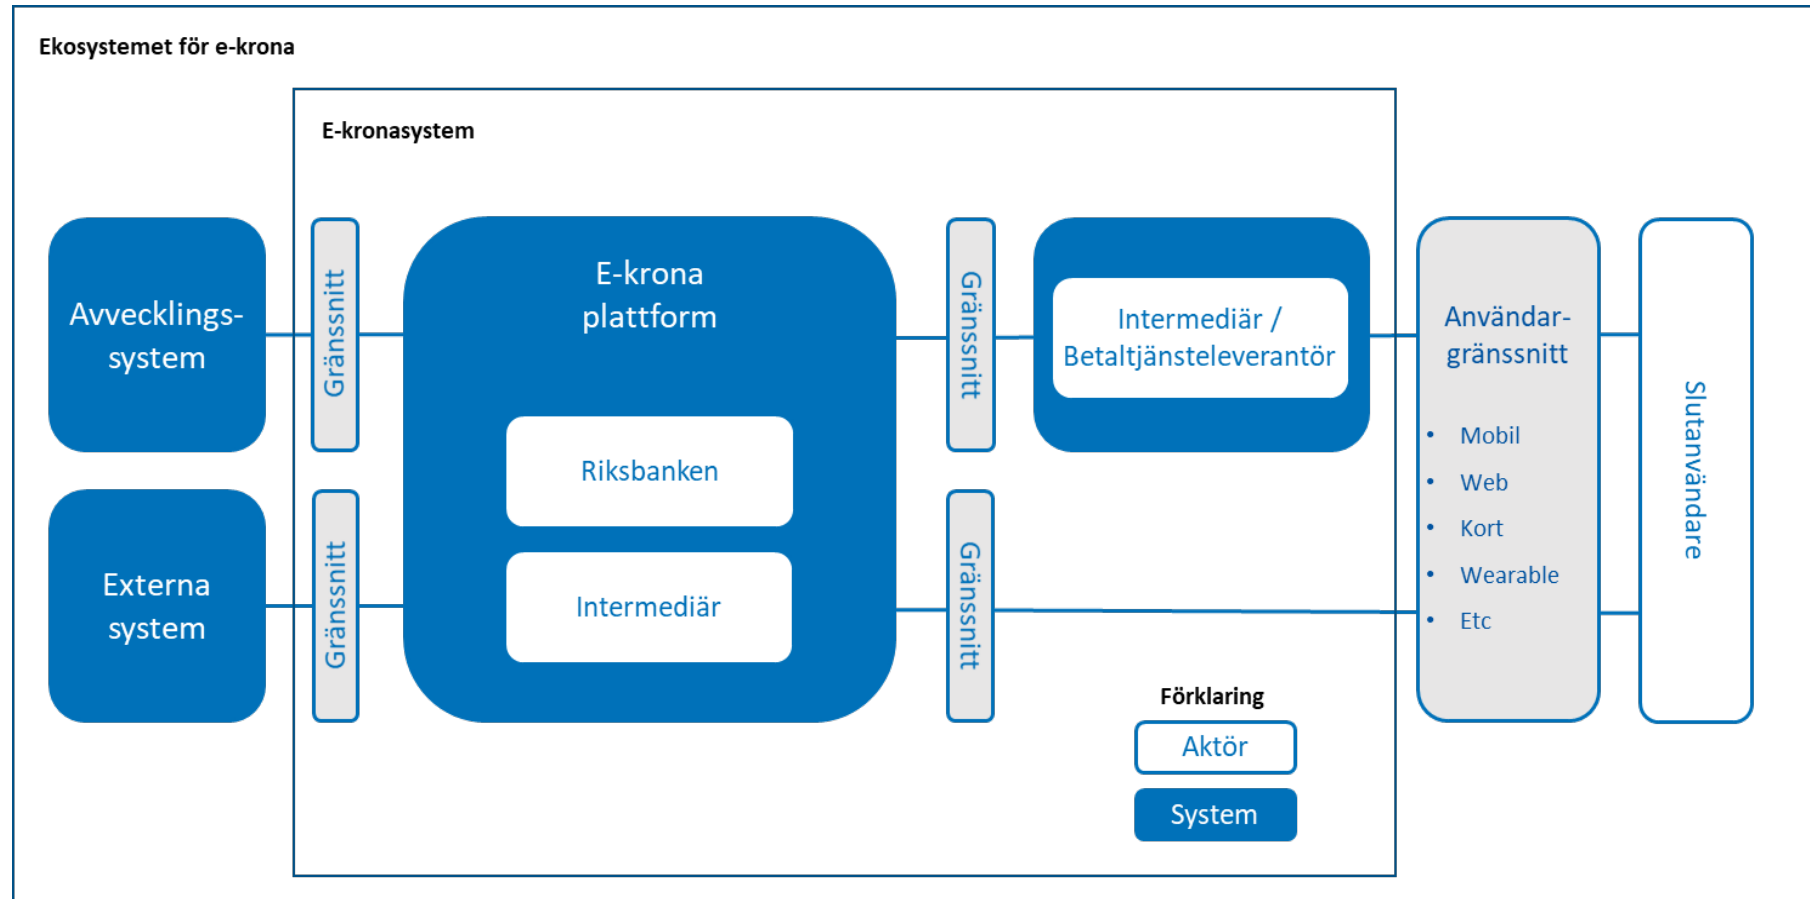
Ekosystemet för e-krona

E-kronasystem

Avvecklings-system

Gränssnitt

E-krona plattform

Riksbanken

Intermediär

Gränssnitt

Intermediär / Betaltjänsteleverantör

Användar-gränssnitt

- Mobil
- Web
- Kort
- Wearable
- Etc

Slutanvändare

Externa system

Gränssnitt

Gränssnitt

Förklaring

Aktör

System